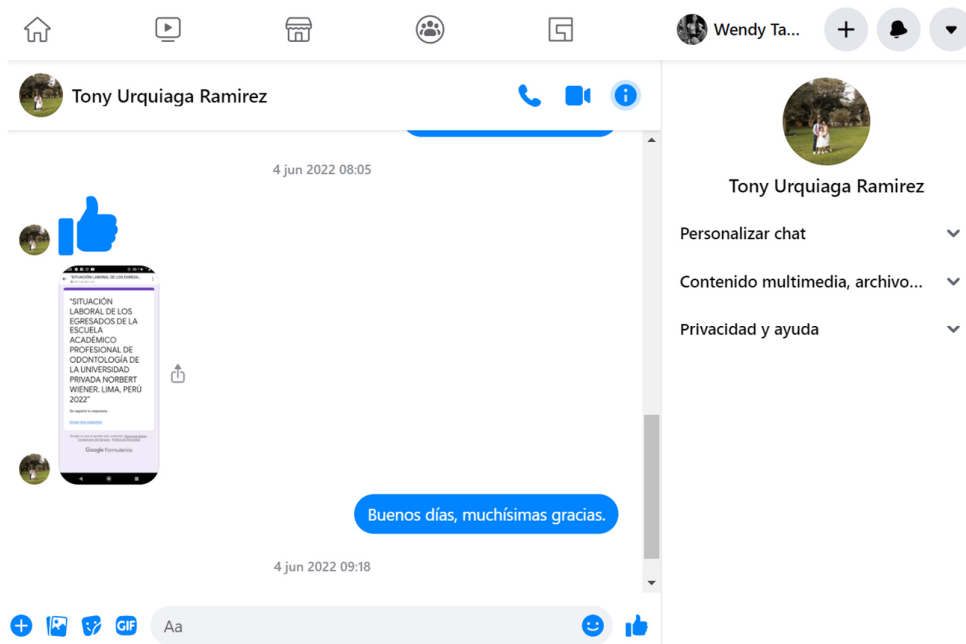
Wendy Ta...

Tony Urquiaga Ramirez

4 jun 2022 08:05

"SITUACIÓN LABORAL DE LOS EGRESADOS DE LA ESCUELA ACADÉMICO PROFESIONAL DE ODONTOLOGÍA DE LA UNIVERSIDAD PRIVADA NORBERT WIENER. LIMA, PERÚ 2022"

Se registró tu respuesta.

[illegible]

Google Formularios

Buenos días, muchísimas gracias.

4 jun 2022 09:18

GIF

Aa

Tony Urquiaga Ramirez

Personalizar chat

Contenido multimedia, archivo...

Privacidad y ayuda